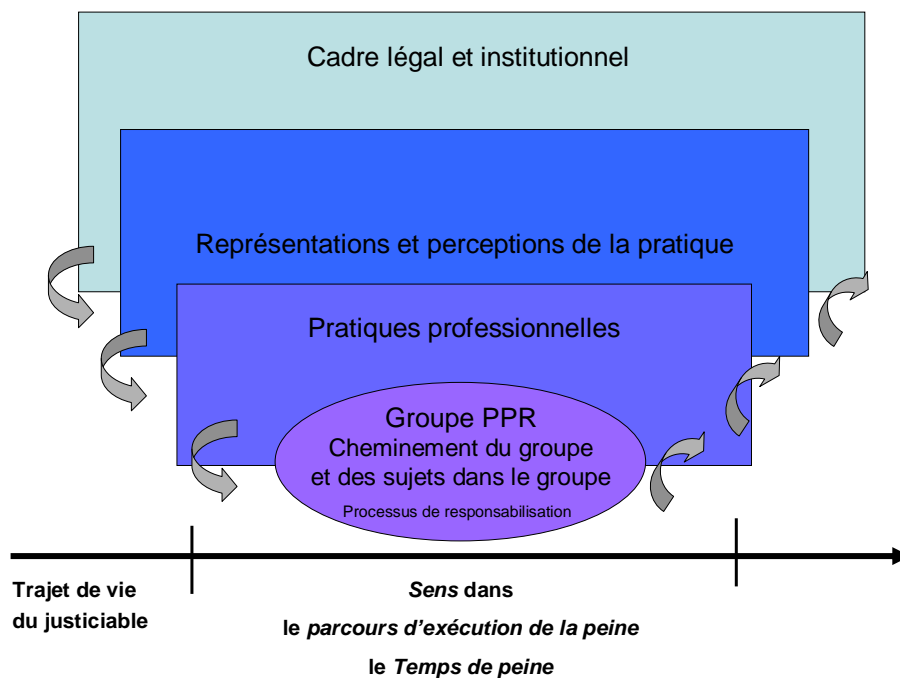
Cadre légal et institutionnel

Représentations et perceptions de la pratique

Pratiques professionnelles

Groupe PPR
Cheminement du groupe et des sujets dans le groupe
Processus de responsabilisation

Trajet de vie du justiciable

*Sens* dans
le *parcours d'exécution de la peine*
le *Temps de peine*